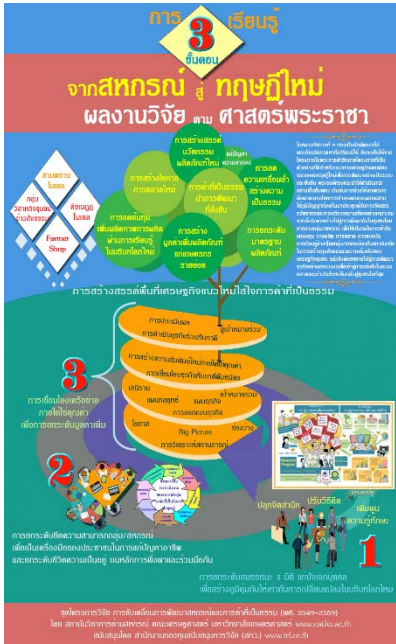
การ 3 ขั้นตอน เรียนรู้

จากสหกรณ์ สู่ ทฤษฎีใหม่

ผลงานวิจัย ตาม ศาสตร์พระราชา

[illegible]

การสร้างสรรค์ นวัตกรรม ผลิตภัณฑ์ใหม่

ผลิตภาพ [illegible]

การสร้างโอกาส การตลาดใหม่

การลด ความเหลื่อมล้ำ สร้างความ เป็นธรรม

การต่อยอดบ่ม เพาะนวัตกรรม

การต่อยอดยั่งยืน เพิ่มผลิตภาพการผลิต ผ่านการเรียนรู้ ในบริบทโลกใหม่

การสร้าง มูลค่าเพิ่มผลิตภัณฑ์ แปรรูปและการ รายย่อย

การยกระดับ มาตรฐาน ผลิตภัณฑ์

สานพลัง ใบเสร็จ

กลุ่ม วิสาหกิจชุมชน เข้าถึงบริการ

ส่งต่อสู่ ใบเสร็จ

Farmer Shop

การสร้างสรรค์เพิ่มที่เศรษฐกิจแนวใหม่ใส่ใจการค้าที่เป็นธรรม

การพัฒนาเป็นเลิศ

การสร้างเครือข่ายธุรกิจ

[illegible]

การเชื่อมโยงธุรกิจ

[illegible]

แผนธุรกิจ

การออกแบบธุรกิจ

โอกาส

Big Picture

การวิเคราะห์สถานการณ์

3 การเชื่อมโยงเครือข่าย ภายใต้ข้อมูล เพื่อการยกระดับมูลค่าเพิ่ม

2

การยกระดับศักยภาพสมาชิกกลุ่ม/สหกรณ์ เพื่อเป็นเครื่องมือของประชาชนในการแก้ปัญหาอาชีพ และยกระดับชีวิตความเป็นอยู่ และเป็นกลไกการขับเคลื่อนเศรษฐกิจ

ปลุกจิตสำนึก

ปรับวิธีคิด

เพิ่มพูน ความรู้ทักษะ

1

การยกระดับแรงจูงใจ 3 มิติ แก่บุคคลและกลุ่ม เพื่อสร้างภูมิคุ้มกันให้การเปลี่ยนแปลงในบริบทโลกใหม่

ชุดโครงการวิจัย การขับเคลื่อนการพัฒนาสหกรณ์และการค้าที่เป็นธรรม (พ.ศ. 2549-2559)

โดย สถาบันวิจัยการตลาดสหกรณ์ คณะเศรษฐศาสตร์ มหาวิทยาลัยเกษตรศาสตร์ www.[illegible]

สนับสนุนโดย สำนักงานกองทุนสนับสนุนการวิจัย (สกว.) www.trf.or.th